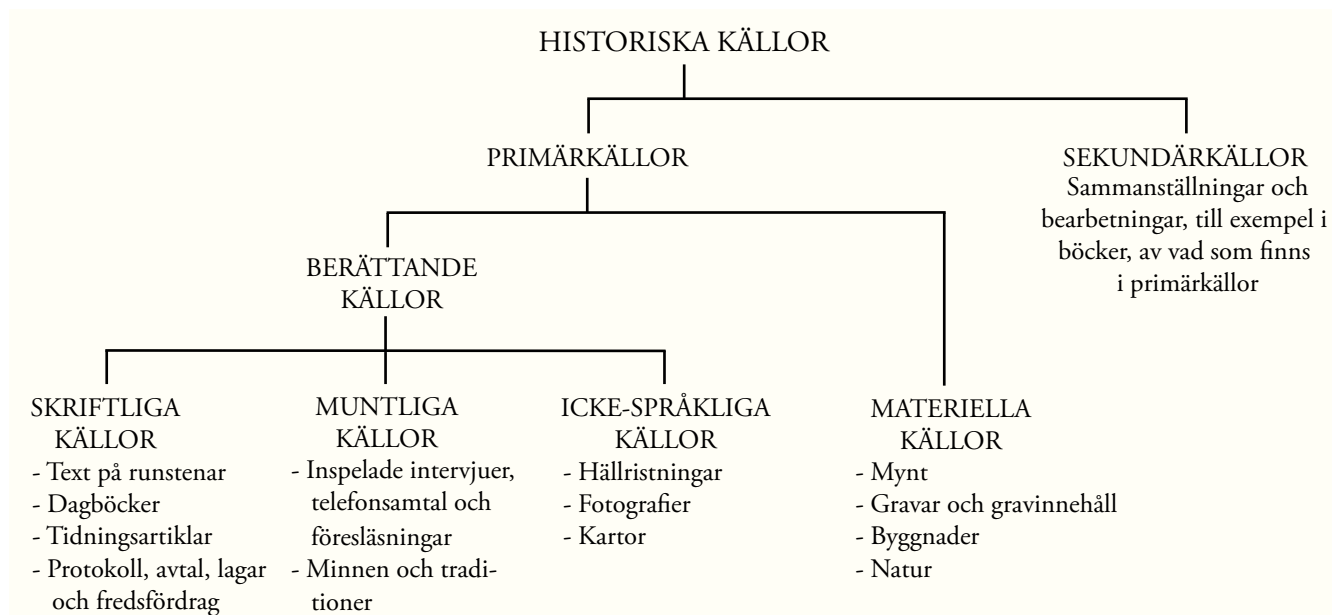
HISTORISKA KÄLLOR

PRIMÄRKÄLLOR

SEKUNDÄRKÄLLOR
Sammanställningar och bearbetningar, till exempel i böcker, av vad som finns i primärkällor

BERÄTTANDE KÄLLOR

SKRIFTLIGA KÄLLOR
- Text på runstenar
- Dagböcker
- Tidningsartiklar
- Protokoll, avtal, lagar och fredsfördrag

MUNTLIGA KÄLLOR
- Inspelade intervjuer, telefonsamtal och föreläsningar
- Minnen och traditioner

ICKE-SPRÅKLIGA KÄLLOR
- Hällristningar
- Fotografier
- Kartor

MATERIELLA KÄLLOR
- Mynt
- Gravar och gravinnehåll
- Byggnader
- Natur